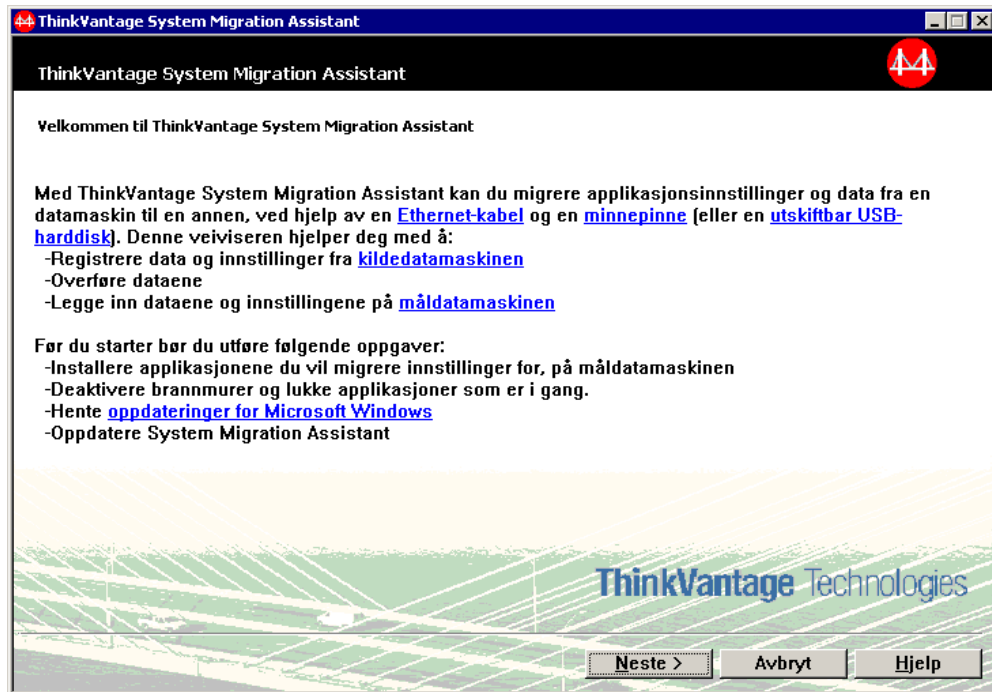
ThinkVantage System Migration Assistant

ThinkVantage System Migration Assistant

Velkommen til ThinkVantage System Migration Assistant

Med ThinkVantage System Migration Assistant kan du migrere applikasjonsinnstillinger og data fra en datamaskin til en annen, ved hjelp av en Ethernet-kabel og en minnepinne (eller en utskiftbar USB-harddisk). Denne veiviseren hjelper deg med å:
-Registrere data og innstillinger fra kildedatamaskinen
-Overføre dataene
-Legge inn dataene og innstillingene på måldatamaskinen

Før du starter bør du utføre følgende oppgaver:
-Installere applikasjonene du vil migrere innstillinger for, på måldatamaskinen
-Deaktivere brannmurer og lukke applikasjoner som er i gang.
-Hente oppdateringer for Microsoft Windows
-Oppdatere System Migration Assistant

ThinkVantage Technologies

Neste > Avbryt Hjelp